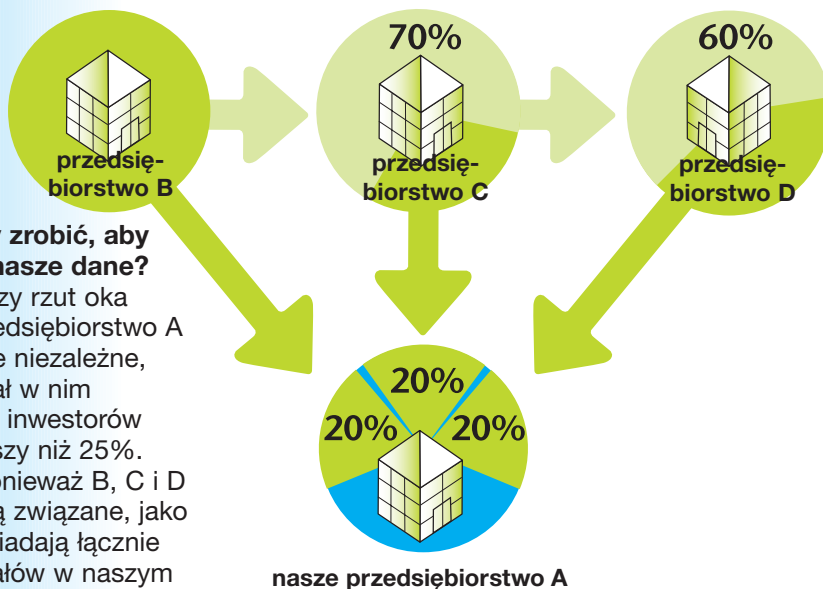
70%

60%

przedsiębiorstwo B

przedsiębiorstwo C

przedsiębiorstwo D

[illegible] zrobić, aby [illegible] nasze dane?
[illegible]zy rzut oka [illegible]dsiębiorstwo A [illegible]e niezależne, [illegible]ał w nim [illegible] inwestorów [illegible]szy niż 25%. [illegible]onieważ B, C i D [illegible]ą związane, jako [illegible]iadają łącznie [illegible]ałów w naszym

20%

20%

20%

nasze przedsiębiorstwo A